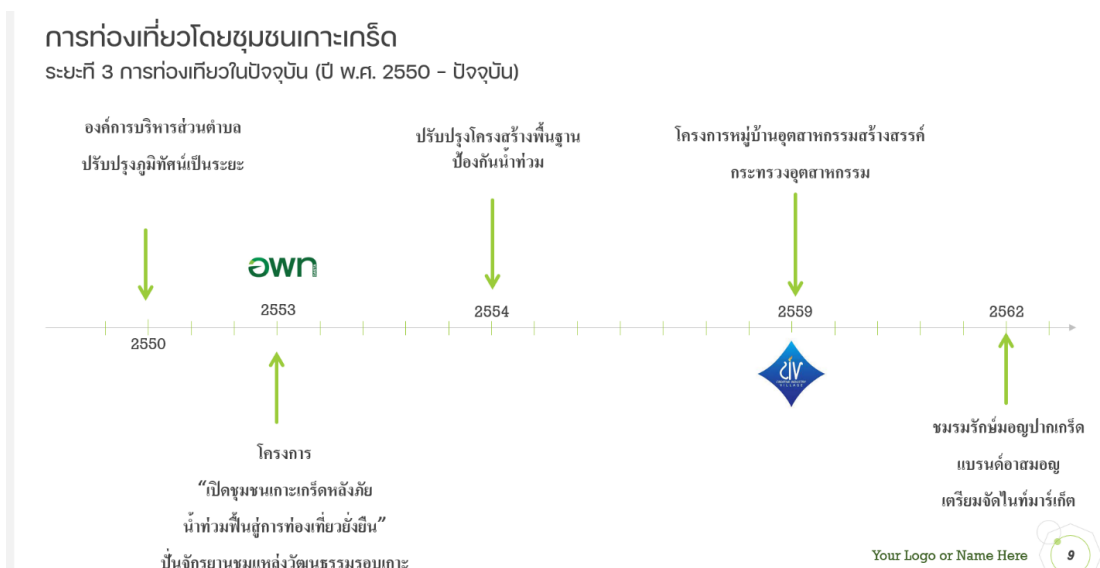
การท่องเที่ยวโดยชุมชนเกาะเกร็ด
ระยะที่ 3 การท่องเที่ยวในปัจจุบัน (ปี พ.ศ. 2550 - ปัจจุบัน)

องค์การบริหารส่วนตำบล
ปรับปรุงภูมิทัศน์เป็นระยะ

ปรับปรุงโครงสร้างพื้นฐาน
ป้องกันน้ำท่วม

โครงการหมู่บ้านอุตสาหกรรมสร้างสรรค์
กระทรวงอุตสาหกรรม

อพท

2550

2553

2554

2559

2562

CIV

โครงการ
“เปิดชุมชนเกาะเกร็ดหลังภัย
น้ำท่วมฟื้นสู่การท่องเที่ยวยั่งยืน”
ปั่นจักรยานชมแหล่งวัฒนธรรมรอบเกาะ

ชมรมรักษ์มอญปากเกร็ด
แบรนด์อาสมอญ
เตรียมจัดไนท์มาร์เก็ต

Your Logo or Name Here

9